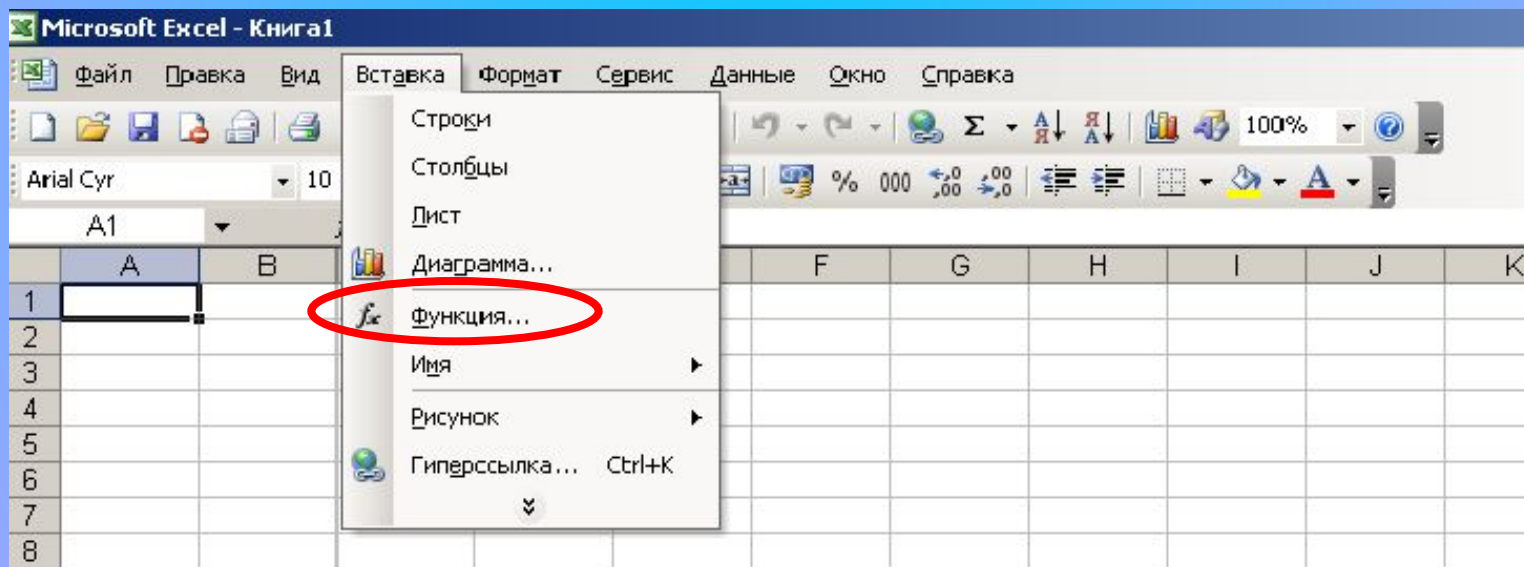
Microsoft Excel - Книга1

Файл Правка Вид Вставка Формат Сервис Данные Окно Справка

100%

Arial Cyr 10

% 000 ,00 ,00

A1

A B F G H I J K

1
2
3
4
5
6
7
8

Строки
Столбцы
Лист
Диаграмма...
Функция...
Имя
Рисунок
Гиперссылка... Ctrl+K